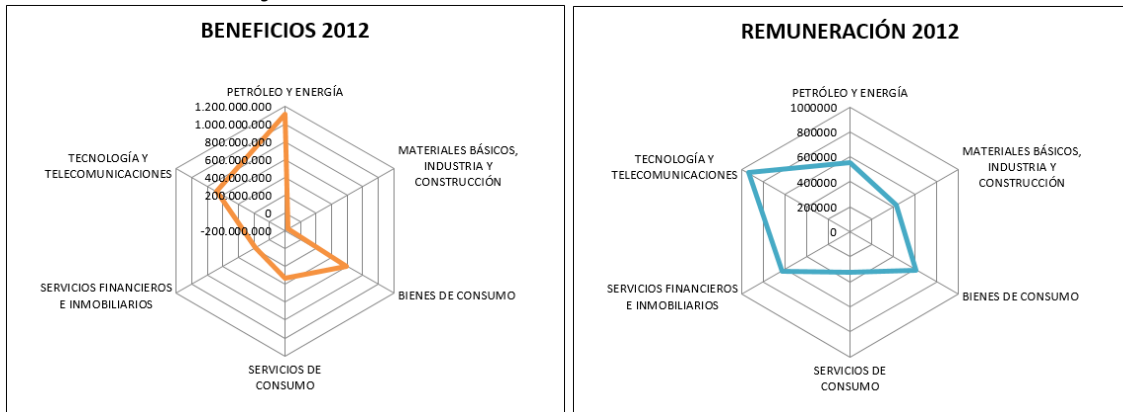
BENEFICIOS 2012

PETRÓLEO Y ENERGÍA

1.200.000.000
1.000.000.000
800.000.000
600.000.000
400.000.000
200.000.000
0
-200.000.000

MATERIALES BÁSICOS, INDUSTRIA Y CONSTRUCCIÓN

BIENES DE CONSUMO

SERVICIOS DE CONSUMO

SERVICIOS FINANCIEROS E INMOBILIARIOS

TECNOLOGÍA Y TELECOMUNICACIONES

REMUNERACIÓN 2012

PETRÓLEO Y ENERGÍA

1000000
800000
600000
400000
200000
0

MATERIALES BÁSICOS, INDUSTRIA Y CONSTRUCCIÓN

BIENES DE CONSUMO

SERVICIOS DE CONSUMO

SERVICIOS FINANCIEROS E INMOBILIARIOS

TECNOLOGÍA Y TELECOMUNICACIONES